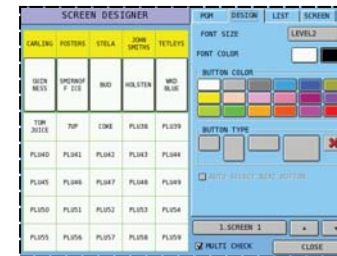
SCREEN DESIGNER

| CARLING | FOSTERS | STELA | JOHN SMITHS | TETLEYS |
|---|---|---|---|---|
| GUIN NESS | SMIRNOF F ICE | BUD | HOLSTEN | WKD BLUE |
| TOM JUICE | 7UP | COKE | PLU38 | PLU39 |
| PLU40 | PLU41 | PLU42 | PLU43 | PLU44 |
| PLU45 | PLU46 | PLU47 | PLU48 | PLU49 |
| PLU50 | PLU51 | PLU52 | PLU53 | PLU54 |
| PLU55 | PLU56 | PLU57 | PLU58 | PLU59 |

PGM DESIGN LIST SCREEN

FONT SIZE LEVEL2

FONT COLOR

BUTTON COLOR

BUTTON TYPE

AUTO SELECT NEXT BUTTON

1.SCREEN 1

MULTI CHECK

CLOSE